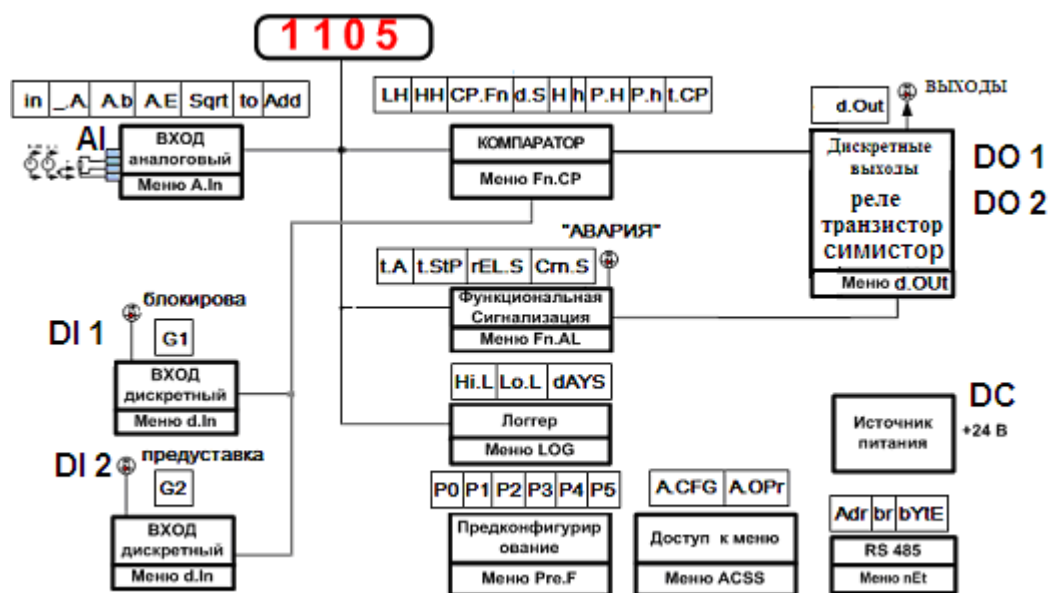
1105

in _.A A.b A.E Sqrt to Add

AI

ВХОД аналоговый

Меню A.In

LH HH CP.Fn d.S H h P.H P.h t.CP

КОМПАРАТОР

Меню Fn.CP

d.Out

ВЫХОДЫ

Дискретные выходы

реле транзистор симистор

Меню d.OUt

DO 1

DO 2

"АВАРИЯ"

t.A t.StP rEL.S Crn.S

Функциональная Сигнализация

Меню Fn.AL

блокирова

DI 1

G1

ВХОД дискретный

Меню d.In

Hi.L Lo.L dAYS

Логгер

Меню LOG

DC

Источник питания

+24 В

DI 2

предуставка

G2

ВХОД дискретный

Меню d.In

P0 P1 P2 P3 P4 P5

Предконфигурирование

Меню Pre.F

A.CFG A.OPr

Доступ к меню

Меню ACSS

Adr br bYtE

RS 485

Меню nEt